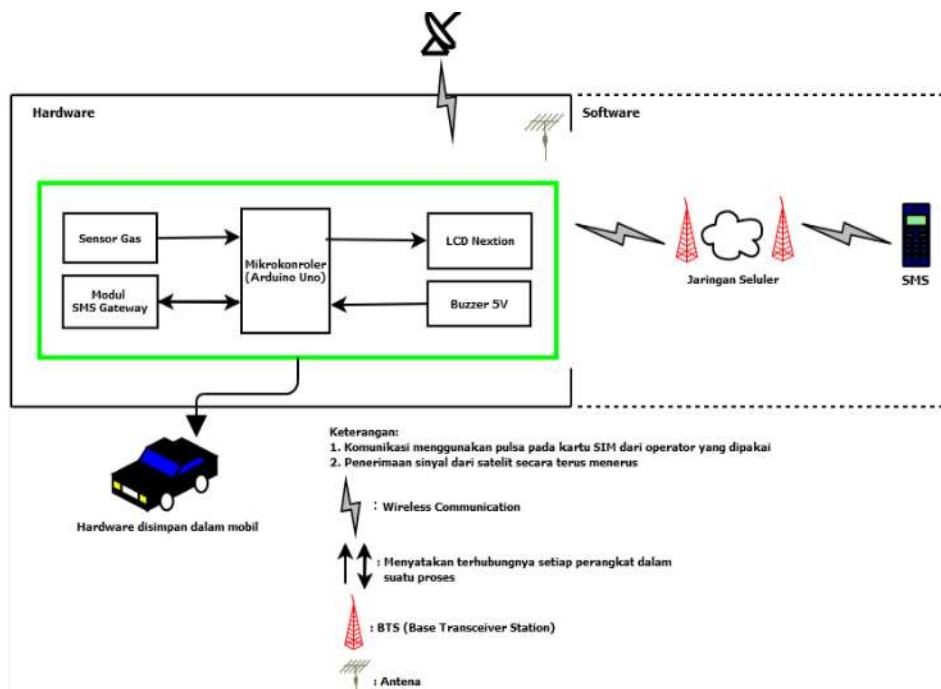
Hardware

Software

Sensor Gas

Mikrokonroler (Arduino Uno)

LCD Nextion

Modul SMS Gateway

Buzzer 5V

Jaringan Seluler

SMS

Hardware disimpan dalam mobil

Keterangan:
1. Komunikasi menggunakan pulsa pada kartu SIM dari operator yang dipakai
2. Penerimaan sinyal dari satelit secara terus menerus

: Wireless Communication

: Menyatakan terhubungnya setiap perangkat dalam suatu proses

: BTS (Base Transceiver Station)

: Antena